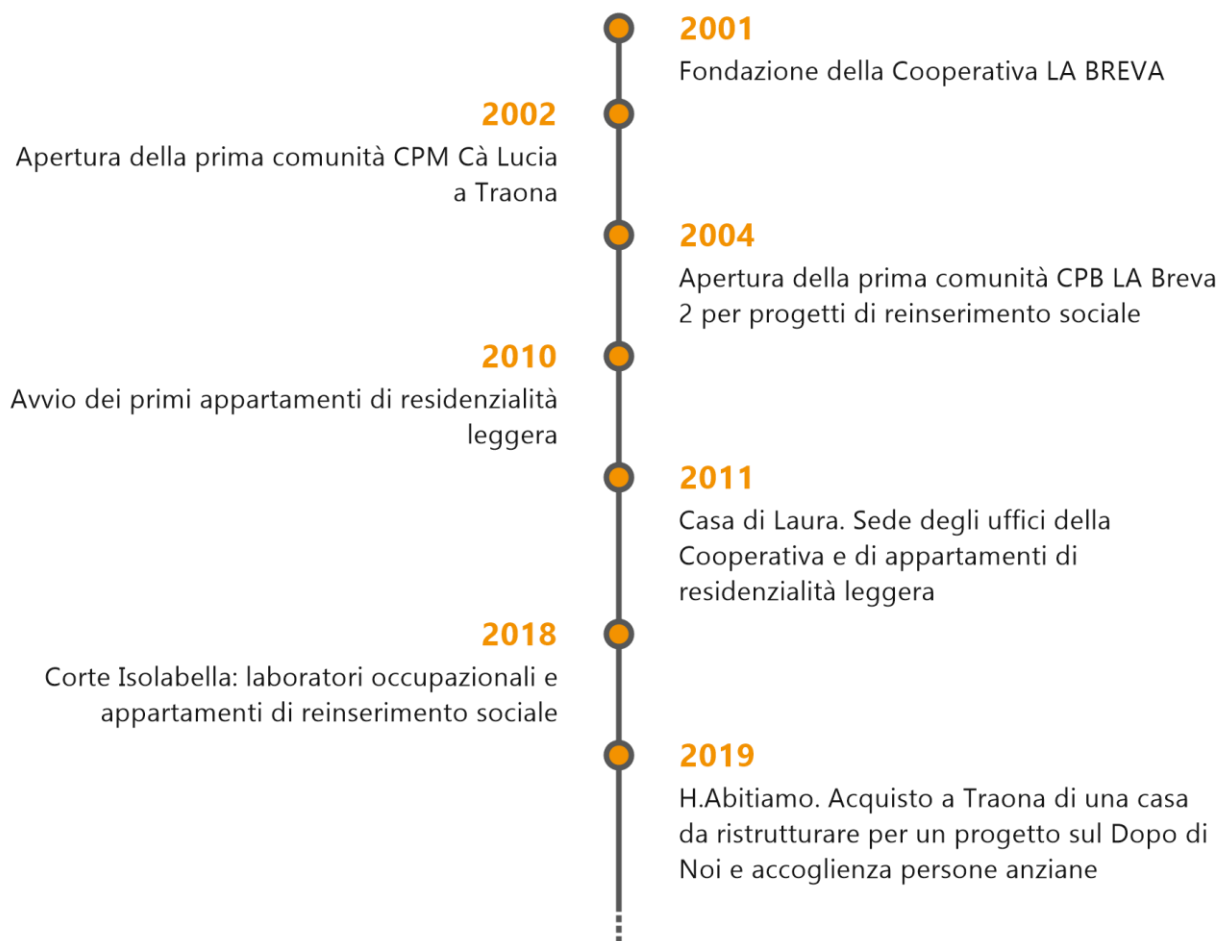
2001
Fondazione della Cooperativa LA BREVA

2002
Apertura della prima comunità CPM Cà Lucia a Traona

2004
Apertura della prima comunità CPB LA Breva 2 per progetti di reinserimento sociale

2010
Avvio dei primi appartamenti di residenzialità leggera

2011
Casa di Laura. Sede degli uffici della Cooperativa e di appartamenti di residenzialità leggera

2018
Corte Isolabella: laboratori occupazionali e appartamenti di reinserimento sociale

2019
H.Abitiamo. Acquisto a Traona di una casa da ristrutturare per un progetto sul Dopo di Noi e accoglienza persone anziane